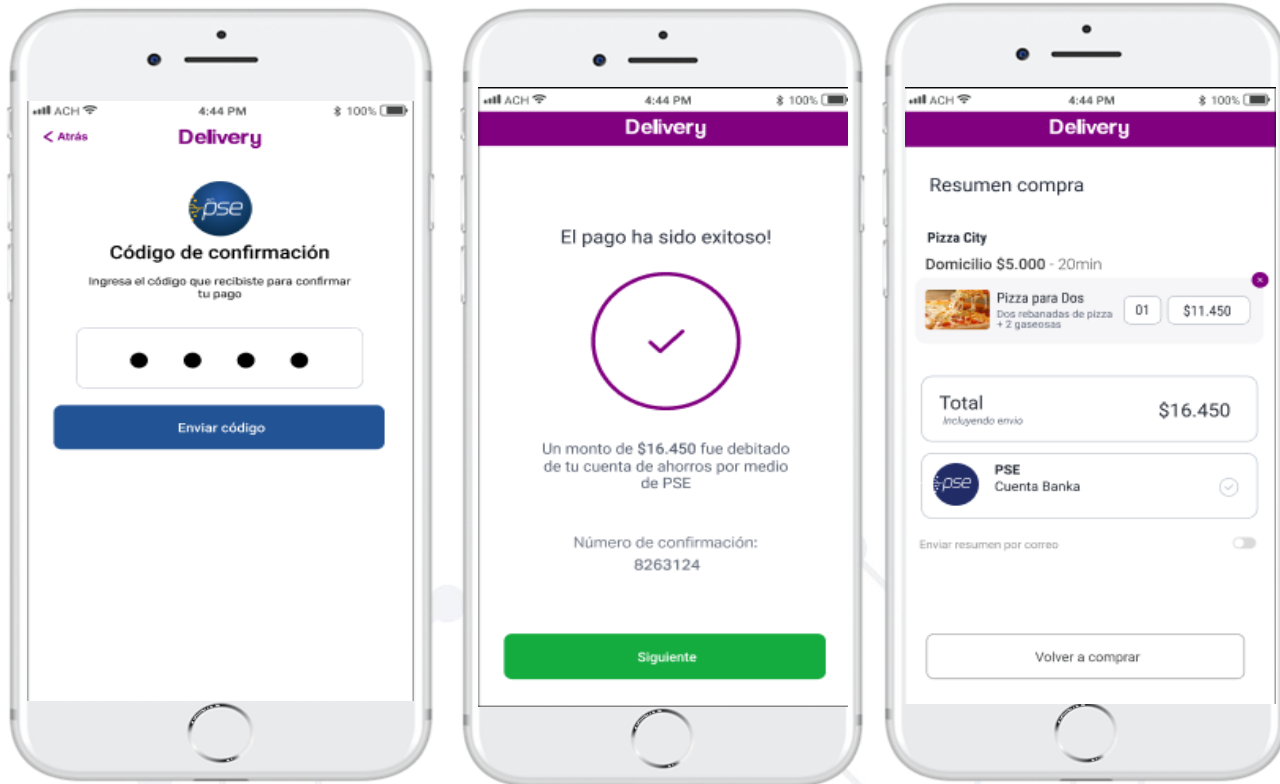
ACH 4:44 PM 100%

< Atrás

Delivery

pse

Código de confirmación

Ingresa el código que recibiste para confirmar tu pago

Enviar código

ACH 4:44 PM 100%

Delivery

El pago ha sido exitoso!

Un monto de **$16.450** fue debitado de tu cuenta de ahorros por medio de PSE

Número de confirmación:
8263124

Siguiente

ACH 4:44 PM 100%

Delivery

Resumen compra

Pizza City

Domicilio $5.000 - 20min

Pizza para Dos
Dos rebanadas de pizza + 2 gaseosas

01

$11.450

Total
Incluyendo envio

$16.450

pse

PSE
Cuenta Banka

Enviar resumen por correo

Volver a comprar